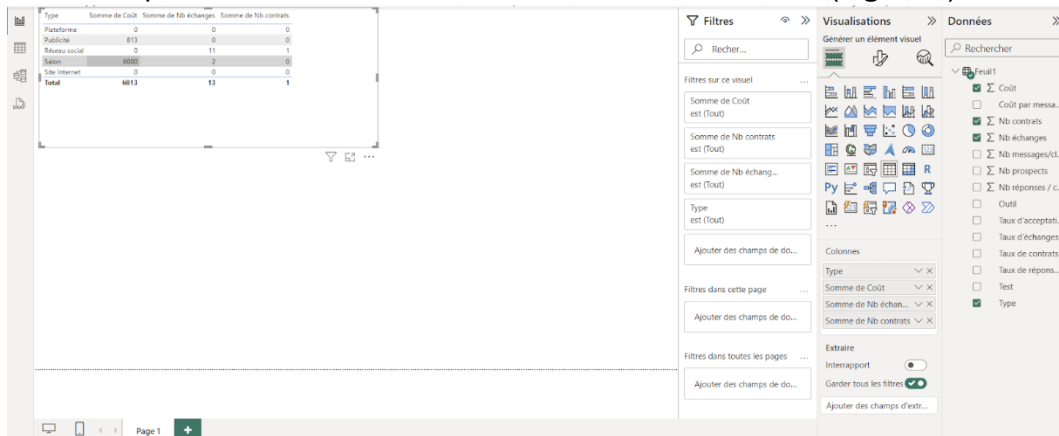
| Type | Somme de Coût | Somme de Nb échanges | Somme de Nb contrats |
|---|---|---|---|
| Plateforme | 0 | 0 | 0 |
| Publicité | 813 | 0 | 0 |
| Réseau social | 0 | 11 | 1 |
| Salon | 6000 | 2 | 0 |
| Site Internet | 0 | 0 | 0 |
| Total | 6813 | 13 | 1 |

Filtres

Recher...

Filtres sur ce visuel

Somme de Coût
est (Tout)

Somme de Nb contrats
est (Tout)

Somme de Nb échang...
est (Tout)

Type
est (Tout)

Ajouter des champs de do...

Filtres dans cette page

Ajouter des champs de do...

Filtres dans toutes les pages

Ajouter des champs de do...

Visualisations

Générer un élément visuel

R

Py

...

Colonnes

Type

Somme de Coût

Somme de Nb échan...

Somme de Nb contrats

Extraire

Interrapport

Garder tous les filtres

Ajouter des champs d'extr...

Données

Rechercher

Feuil1

Σ Coût

Coût par messa...

Σ Nb contrats

Σ Nb échanges

Σ Nb messages/cl...

Σ Nb prospects

Σ Nb réponses / c...

Outil

Taux d'acceptati...

Taux d'échanges

Taux de contrats

Taux de répons...

Test

Type

Page 1

+